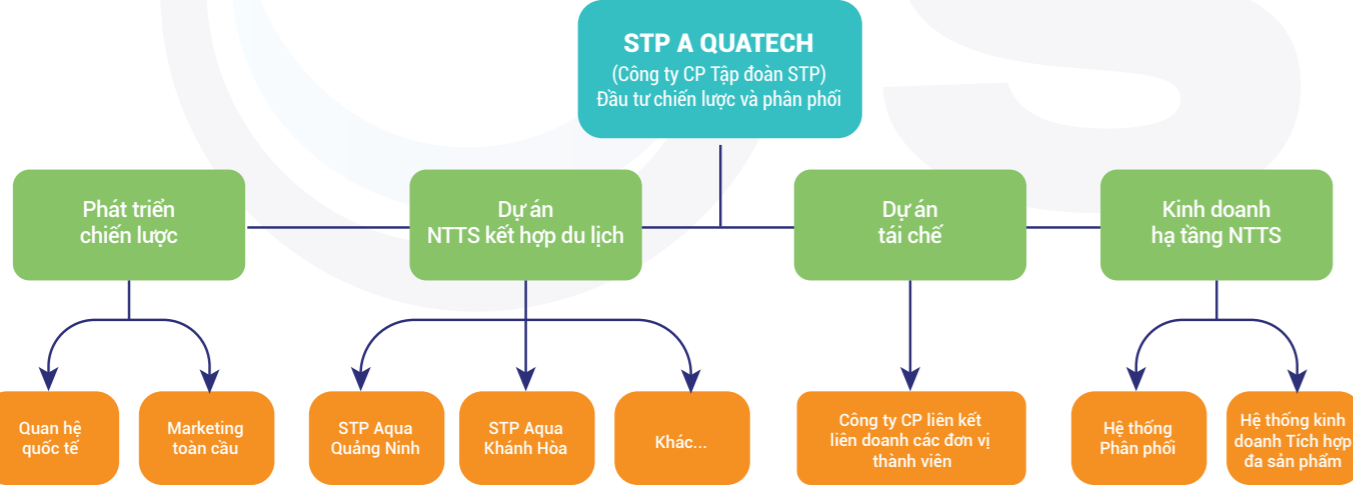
STP A QUATECH
(Công ty CP Tập đoàn STP)
Đầu tư chiến lược và phân phối

Phát triển chiến lược

Dự án NTTS kết hợp du lịch

Dự án tái chế

Kinh doanh hạ tầng NTTS

Quan hệ quốc tế

Marketing toàn cầu

STP Aqua Quảng Ninh

STP Aqua Khánh Hòa

Khác...

Công ty CP liên kết liên doanh các đơn vị thành viên

Hệ thống Phân phối

Hệ thống kinh doanh Tích hợp đa sản phẩm